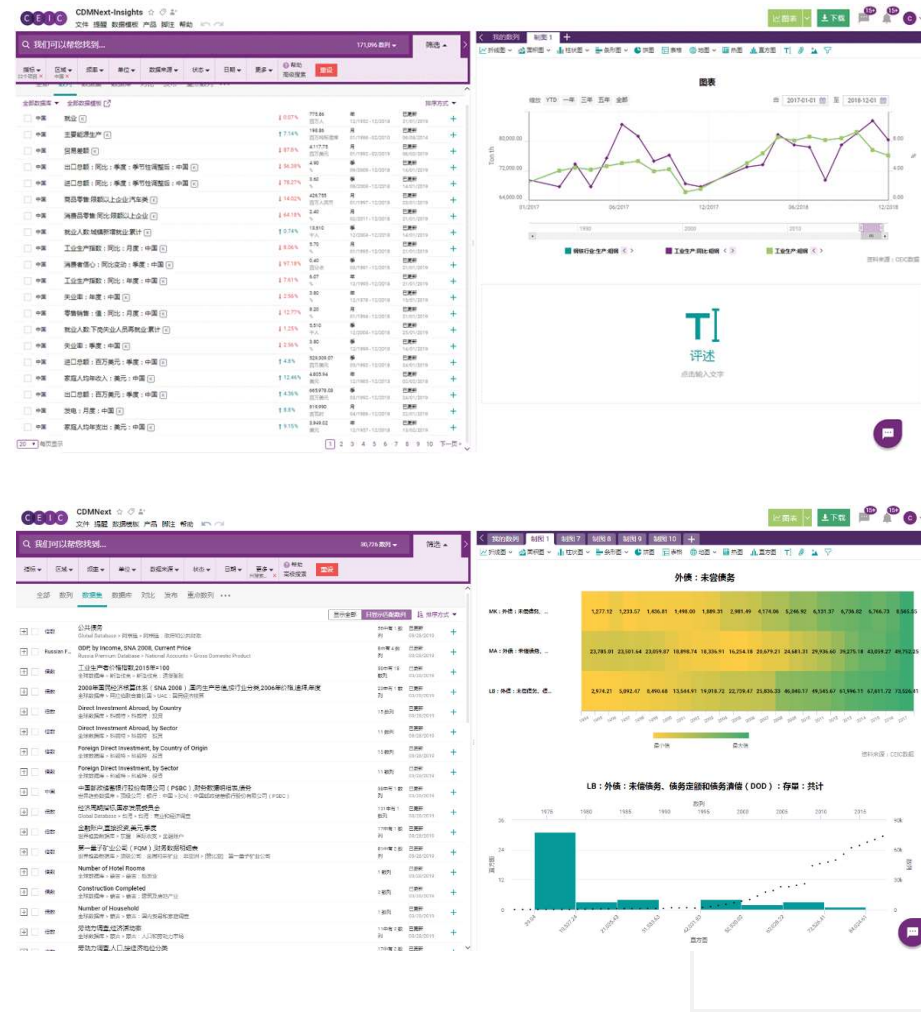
CEIC CDMNext-Insights
文件 提醒 数据模板 产品 脚注 帮助

图表 下载

我们可以帮您找到...
171,096 数列
筛选

我的数列 制图 1

图表
缩放 YTD 一年 三年 五年 全部
2017-01-01 至 2018-12-01

80,000.00
72,000.00
64,000.00
01/2017 06/2017 12/2017 06/2018 12/2018

钢材行业生产指数 工业生产同比增长 工业生产增长
资料来源：CEIC数据

全部数据库 全部数据组
排序方式

中国 就业
中国 主要能源生产
中国 贸易差额
中国 出口总额：同比：季度：季节性调整后：中国
中国 进口总额：同比：季度：季节性调整后：中国
中国 商品零售：同比：限额以上企业：汽车类
中国 消费品零售：同比：限额以上企业
中国 就业人数：城镇新增就业：累计
中国 工业生产指数：同比：月度：中国
中国 消费者信心：同比变动：季度：中国
中国 工业生产指数：同比：年度：中国
中国 失业率：年度：中国
中国 零售销售：值：同比：月度：中国
中国 就业人数：下岗失业人员再就业：累计
中国 失业率：季度：中国
中国 进口总额：百万美元：季度：中国
中国 家庭人均年收入：美元：中国
中国 出口总额：百万美元：季度：中国
中国 发电：月度：中国
中国 家庭人均年支出：美元：中国

20 每页显示
1 2 3 4 5 6 7 8 9 10 下一页

T
评述
点击输入文字

CEIC CDMNext
文件 提醒 数据模板 产品 脚注 帮助

我们可以帮您找到...
90,776 数列
筛选

全部 数列 数据集 数据库 对比 发布 图表数列

我的数列 制图 1 制图 7 制图 8 制图 9 制图 10

外债：未偿债务

MK：外债：未偿债务 1,277.12 1,233.57 1,406.81 1,498.00 1,889.31 2,981.49 4,174.06 5,246.92 6,131.37 6,738.82 6,746.73 8,565.05
MA：外债：未偿债务 23,785.01 23,501.64 23,059.07 18,898.74 18,336.91 16,254.18 20,679.21 24,681.31 29,936.60 39,275.18 43,059.27 49,752.25
LB：外债：未偿债务 2,974.21 5,092.47 8,490.68 13,564.91 19,918.72 22,739.47 25,836.33 40,840.17 49,545.67 61,996.11 67,611.72 73,526.41

资料来源：CEIC数据

LB：外债：未偿债务、债务定额和债务清偿（DOD）：存量：共计
1976 1980 1985 1990 1995 2000 2005 2010 2015

中国 公共债务
Russian F GDP, by Income, SNA 2008, Current Price
中国 工业生产者价格指数2015年=100
中国 2008年国民经济核算体系（SNA 2008）国内生产总值，按行业分类，2006年价格，连锁，年度
中国 Direct Investment Abroad, by Country
中国 Direct Investment Abroad, by Sector
中国 Foreign Direct Investment, by Country of Origin
中国 Foreign Direct Investment, by Sector
中国 中国邮政储蓄银行股份有限公司（PSBC）：财务数据明细表
中国 经济周期指标：国家发展和改革委员会
中国 金融账户：直接投资：美元：季度
中国 第一矿业公司（FQM）：财务数据明细表
中国 Number of Hotel Rooms
中国 Construction Completed
中国 Number of Household
中国 劳动力调查：经济活动的
中国 劳动力调查：人口：按经济活动分类